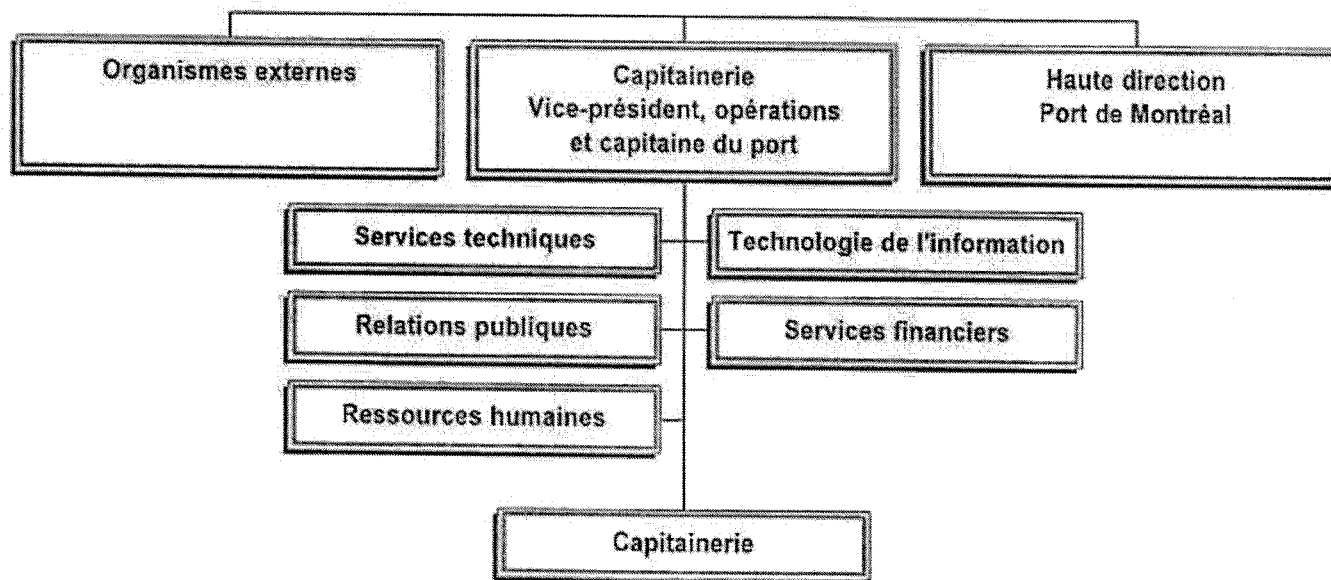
Organismes externes

Capitainerie
Vice-président, opérations et capitaine du port

Haute direction
Port de Montréal

Services techniques

Technologie de l'information

Relations publiques

Services financiers

Ressources humaines

Capitainerie